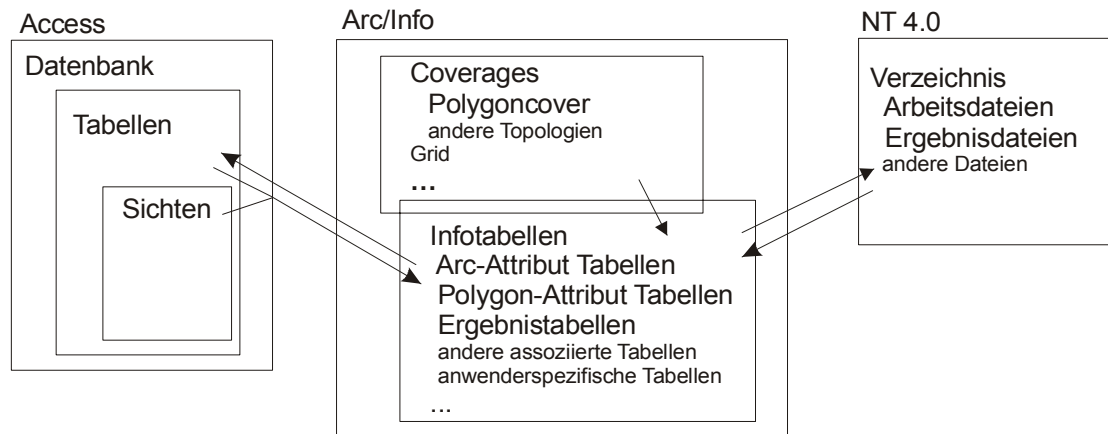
Access

Datenbank

Tabellen

Sichten

Arc/Info

Coverages
Polygoncover
andere Topologien
Grid
...

Infotabellen
Arc-Attribut Tabellen
Polygon-Attribut Tabellen
Ergebnistabellen
andere assoziierte Tabellen
anwenderspezifische Tabellen
...

NT 4.0

Verzeichnis
Arbeitsdateien
Ergebnisdateien
andere Dateien